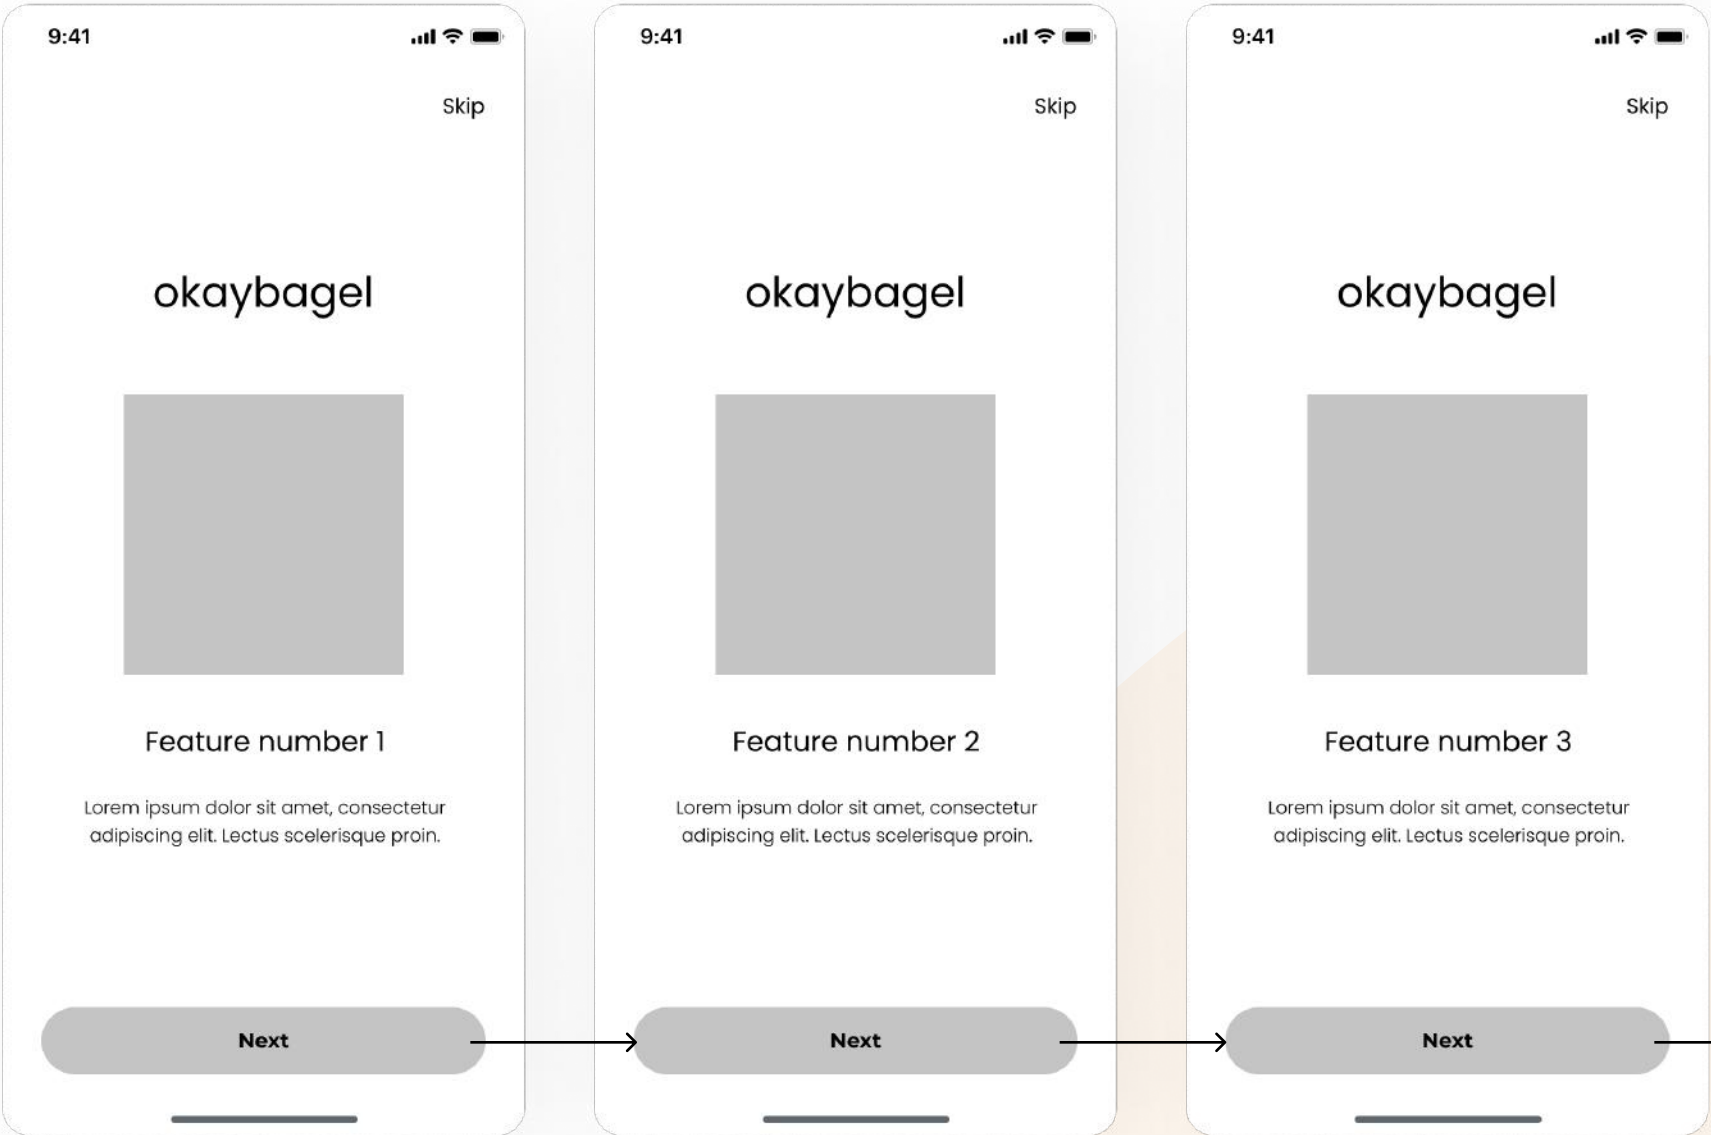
9:41

Skip

okaybagel

Feature number 1

Lorem ipsum dolor sit amet, consectetur adipiscing elit. Lectus scelerisque proin.

Next

9:41

Skip

okaybagel

Feature number 2

Lorem ipsum dolor sit amet, consectetur adipiscing elit. Lectus scelerisque proin.

Next

9:41

Skip

okaybagel

Feature number 3

Lorem ipsum dolor sit amet, consectetur adipiscing elit. Lectus scelerisque proin.

Next